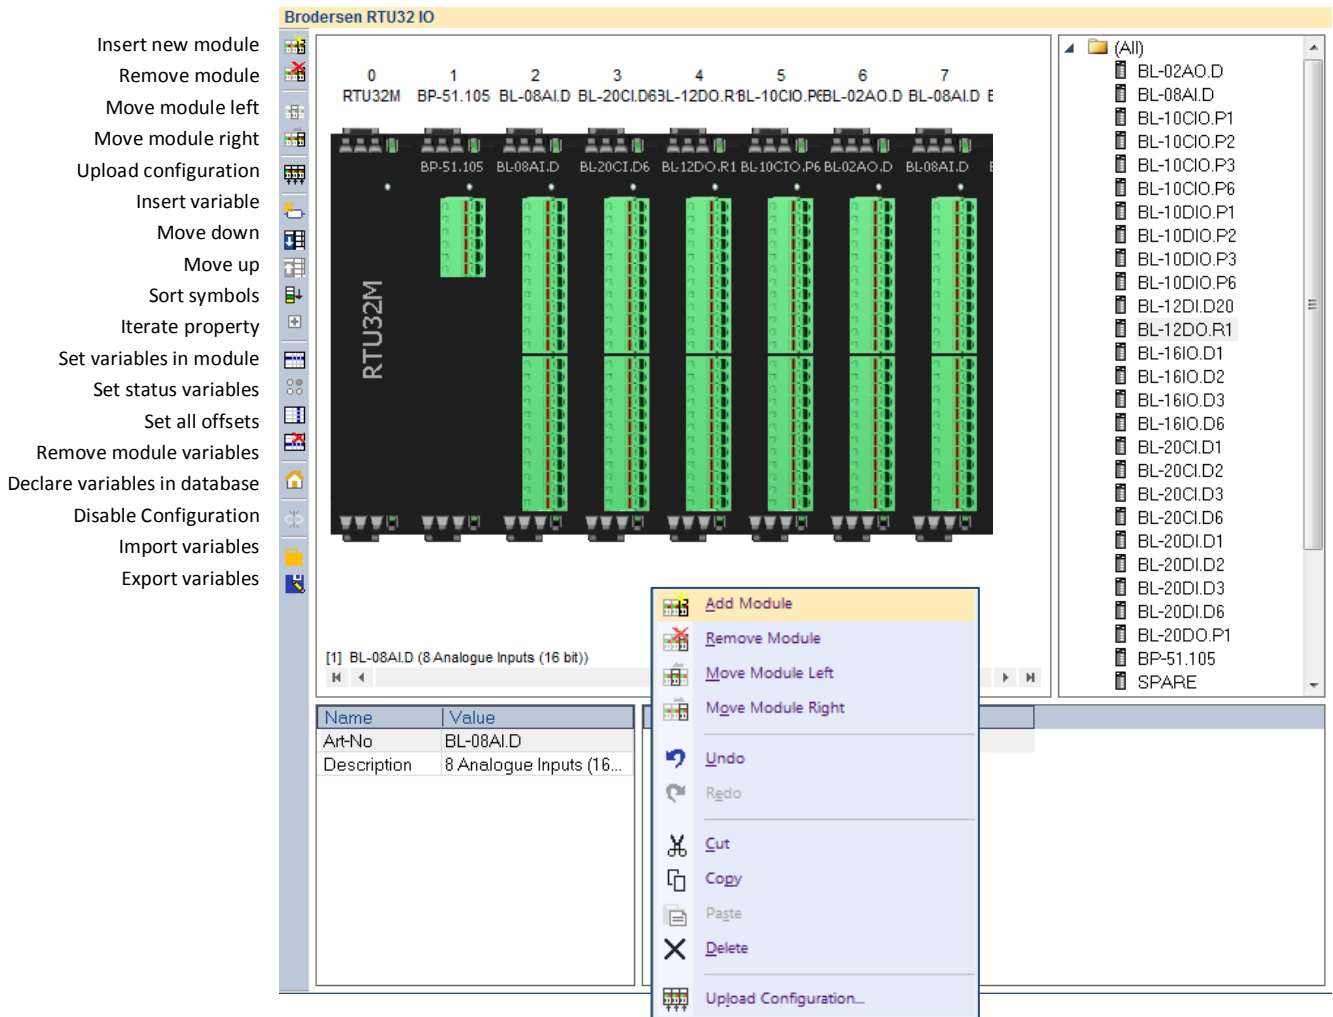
Insert new module
Remove module
Move module left
Move module right
Upload configuration
Insert variable
Move down
Move up
Sort symbols
Iterate property
Set variables in module
Set status variables
Set all offsets
Remove module variables
Declare variables in database
Disable Configuration
Import variables
Export variables

Brodersen RTU32 IO

| 0 | 1 | 2 | 3 | 4 | 5 | 6 | 7 |
|---|---|---|---|---|---|---|---|
| RTU32M | BP-51.105 | BL-08AI.D | BL-20CI.D6 | BL-12DO.R1 | BL-10CIO.P6 | BL-02AO.D | BL-08AI.D |

BP-51.105 BL-08AI.D BL-20CI.D6 BL-12DO.R1 BL-10CIO.P6 BL-02AO.D BL-08AI.D

RTU32M

[1] BL-08AI.D (8 Analogue Inputs (16 bit))

(All)
BL-02AO.D
BL-08AI.D
BL-10CIO.P1
BL-10CIO.P2
BL-10CIO.P3
BL-10CIO.P6
BL-10DIO.P1
BL-10DIO.P2
BL-10DIO.P3
BL-10DIO.P6
BL-12DI.D20
BL-12DO.R1
BL-16IO.D1
BL-16IO.D2
BL-16IO.D3
BL-16IO.D6
BL-20CI.D1
BL-20CI.D2
BL-20CI.D3
BL-20CI.D6
BL-20DI.D1
BL-20DI.D2
BL-20DI.D3
BL-20DI.D6
BL-20DO.P1
BP-51.105
SPARE

| Name | Value |
|---|---|
| Art-No | BL-08AI.D |
| Description | 8 Analogue Inputs (16... |

Add Module
Remove Module
Move Module Left
Move Module Right
Undo
Redo
Cut
Copy
Paste
Delete
Upload Configuration...